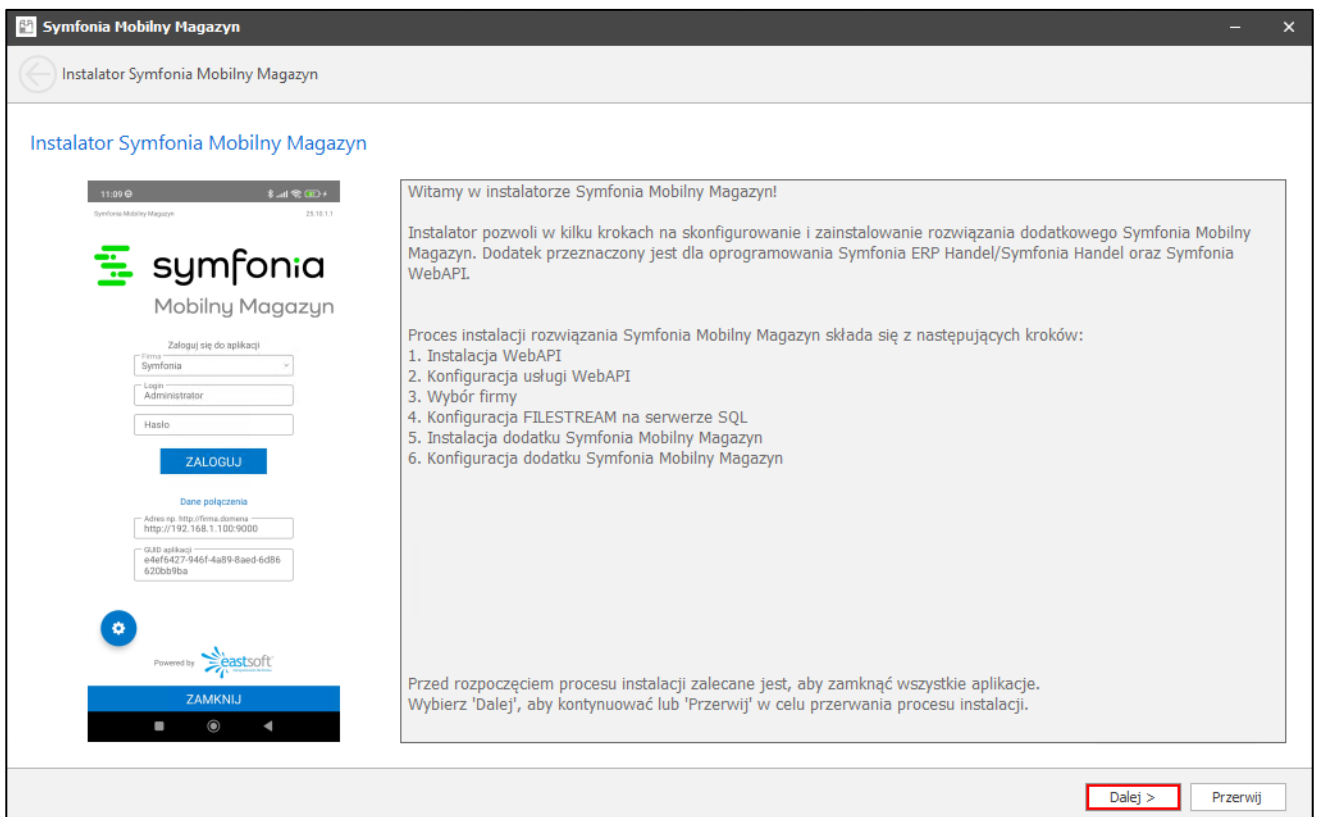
Symfonia Mobilny Magazyn

Instalator Symfonia Mobilny Magazyn

Instalator Symfonia Mobilny Magazyn

11:09

Symfonia Mobilny Magazyn 25.10.1.1

symfonia
Mobilny Magazyn

Zaloguj się do aplikacji
Firma
Symfonia
Login
Administrator
Hasło
ZALOGUJ

Dane połączenia
Adres np. http://firma.domena
http://192.168.1.100:9000
GUID aplikacji
e4ef6427-946f-4a89-8aed-6d86620bb9ba

Powered by eastsoft

ZAMKNIJ

Witamy w instalatorze Symfonia Mobilny Magazyn!

Instalator pozwoli w kilku krokach na skonfigurowanie i zainstalowanie rozwiązania dodatkowego Symfonia Mobilny Magazyn. Dodatek przeznaczony jest dla oprogramowania Symfonia ERP Handel/Symfonia Handel oraz Symfonia WebAPI.

Proces instalacji rozwiązania Symfonia Mobilny Magazyn składa się z następujących kroków:
1. Instalacja WebAPI
2. Konfiguracja usługi WebAPI
3. Wybór firmy
4. Konfiguracja FILESTREAM na serwerze SQL
5. Instalacja dodatku Symfonia Mobilny Magazyn
6. Konfiguracja dodatku Symfonia Mobilny Magazyn

Przed rozpoczęciem procesu instalacji zalecane jest, aby zamknąć wszystkie aplikacje.
Wybierz 'Dalej', aby kontynuować lub 'Przerwij' w celu przerwania procesu instalacji.

Dalej >
Przerwij